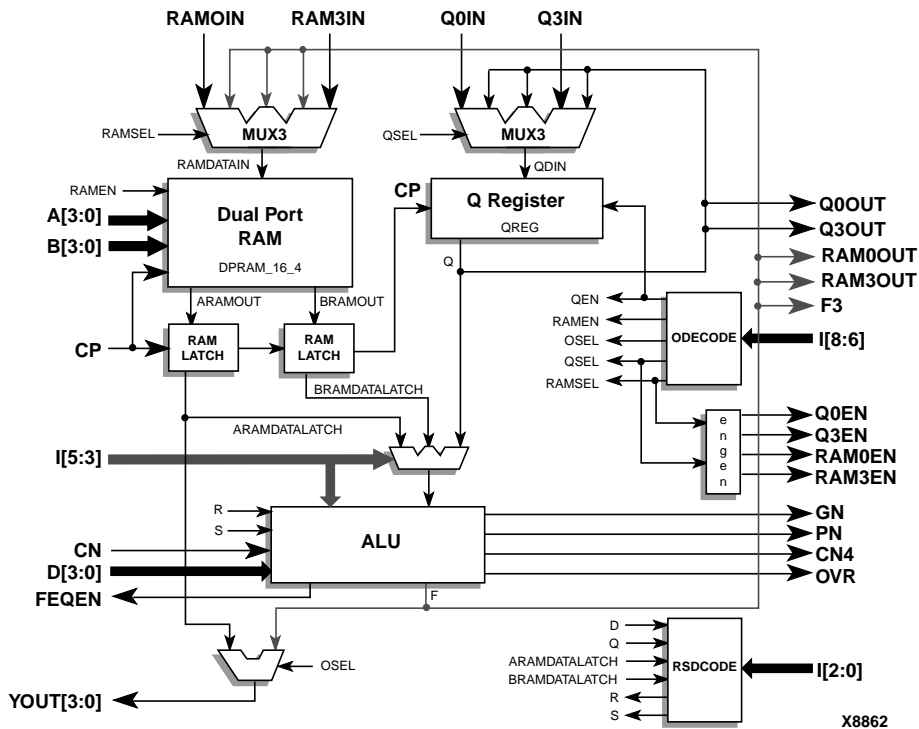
RAMOIN
RAM3IN
Q0IN
Q3IN
RAMSEL
MUX3
QSEL
MUX3
RAMDATAIN
QDIN
RAMEN
CP
Q Register
QREG
A[3:0]
Dual Port RAM
B[3:0]
DPRAM_16_4
Q0OUT
Q3OUT
RAM0OUT
RAM3OUT
F3
Q
ARAMOUT
BRAMOUT
QEN
RAMEN
OSEL
QSEL
RAMSEL
ODECODE
I[8:6]
CP
RAM LATCH
RAM LATCH
BRAMDATALATCH
ARAMDATALATCH
engen
Q0EN
Q3EN
RAM0EN
RAM3EN
I[5:3]
R
S
ALU
GN
PN
CN4
OVR
CN
D[3:0]
FEQEN
F
D
Q
ARAMDATALATCH
BRAMDATALATCH
R
S
RSDCODE
I[2:0]
OSEL
YOUT[3:0]
X8862